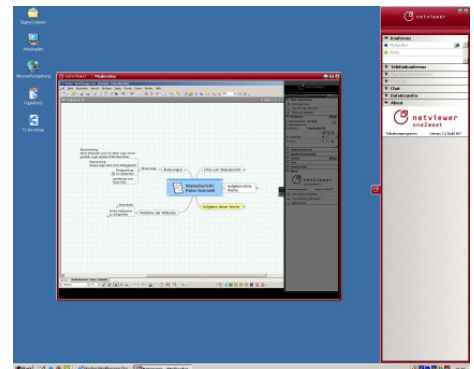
Eigene Dateien

Arbeitsplatz

Netzwerkumgebung

Papierkorb

TV Browser

netviewer

Konferenz

Telefonkonferenz

Chat

Dateitransfer

About

netviewer one2meet

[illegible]

Wochenplan für Peter Schmidt

Aufgaben diese Woche

Projekte der Website

Besprechungen

Infos zum Wochenziel

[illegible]